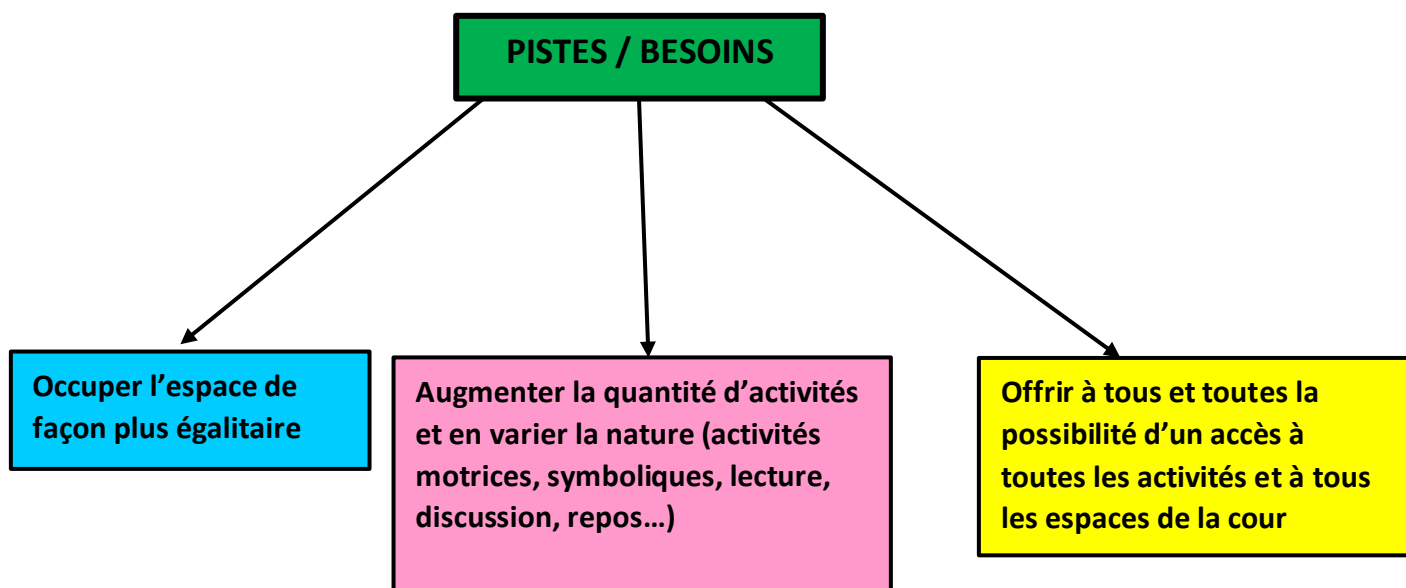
PISTES / BESOINS

Occuper l’espace de façon plus égalitaire

Augmenter la quantité d’activités et en varier la nature (activités motrices, symboliques, lecture, discussion, repos…)

Offrir à tous et toutes la possibilité d’un accès à toutes les activités et à tous les espaces de la cour